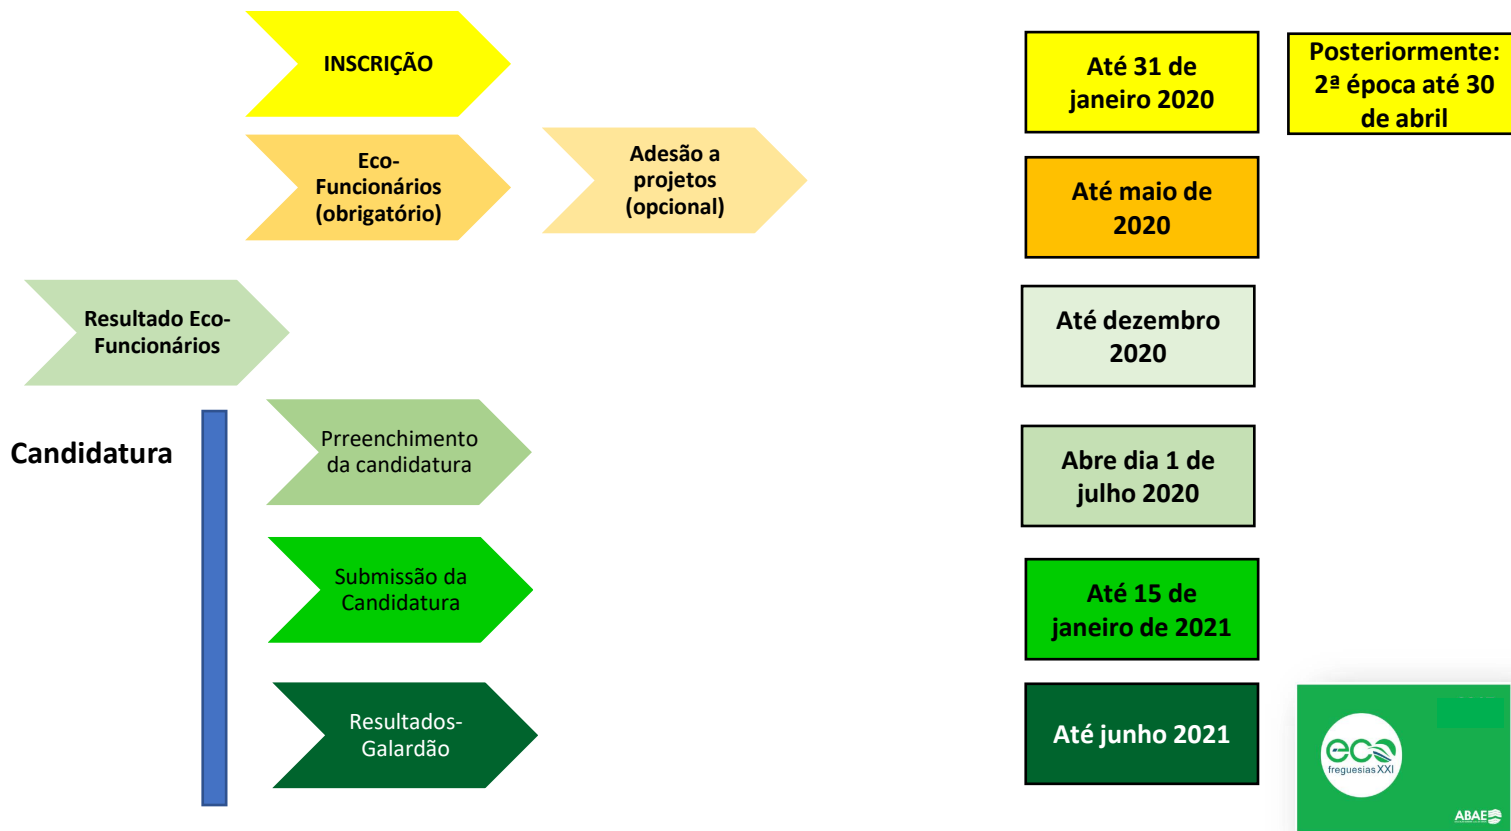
INSCRIÇÃO

Até 31 de janeiro 2020

Posteriormente: 2ª época até 30 de abril

Eco-Funcionários (obrigatório)

Adesão a projetos (opcional)

Até maio de 2020

Resultado Eco-Funcionários

Até dezembro 2020

Candidatura

Prreenchimento da candidatura

Abre dia 1 de julho 2020

Submissão da Candidatura

Até 15 de janeiro de 2021

Resultados-Galardão

Até junho 2021

eco freguesias XXI

ABAE